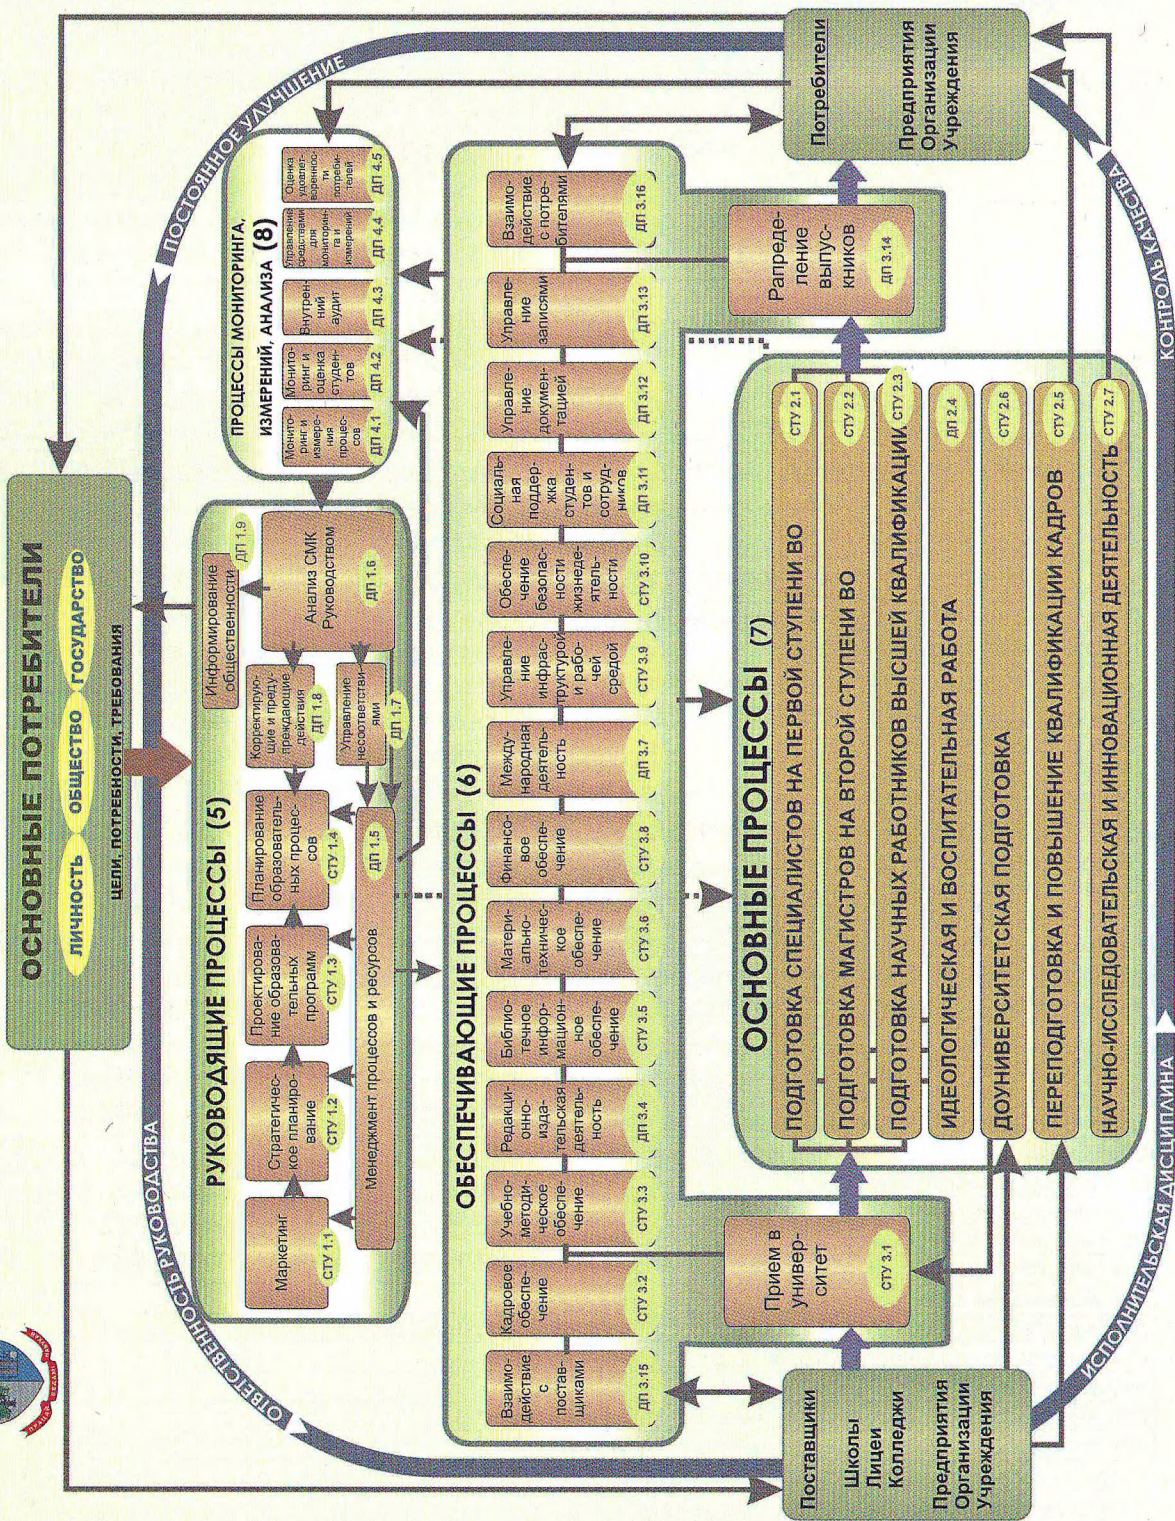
ОСНОВНЫЕ ПОТРЕБИТЕЛИ
ЛИЧНОСТЬ
ОБЩЕСТВО
ГОСУДАРСТВО
ЦЕЛИ, ПОТРЕБНОСТИ, ТРЕБОВАНИЯ

ПОСТОЯННОЕ УЛУЧШЕНИЕ
ОТВЕТСТВЕННОСТЬ РУКОВОДСТВА
ИСПОЛНИТЕЛЬСКАЯ ДИСЦИПЛИНА
КОНТРОЛЬ КАЧЕСТВА

РУКОВОДЯЩИЕ ПРОЦЕССЫ (5)
Маркетинг СТУ 1.1
Стратегическое планирование СТУ 1.2
Проектирование образовательных программ СТУ 1.3
Планирование образовательных процессов СТУ 1.4
Менеджмент процессов и ресурсов ДП 1.5
Корректирующие и предупреждающие действия ДП 1.8
Управление несоответствиями ДП 1.7
Информирование общественности ДП 1.9
Анализ СМК Руководством ДП 1.6

ПРОЦЕССЫ МОНИТОРИНГА, ИЗМЕРЕНИЙ, АНАЛИЗА (8)
Мониторинг и измерение процессов ДП 4.1
Мониторинг и оценка студентов ДП 4.2
Внутренний аудит ДП 4.3
Управление средствами для мониторинга и измерений ДП 4.4
Оценка удовлетворенности потребителей ДП 4.5

ОБЕСПЕЧИВАЮЩИЕ ПРОЦЕССЫ (6)
Взаимодействие с поставщиками ДП 3.15
Кадровое обеспечение СТУ 3.2
Учебно-методическое обеспечение СТУ 3.3
Редакционно-издательская деятельность ДП 3.4
Библиотечное информационное обеспечение СТУ 3.5
Материально-техническое обеспечение СТУ 3.6
Финансовое обеспечение СТУ 3.8
Международная деятельность ДП 3.7
Управление инфраструктурой и рабочей средой СТУ 3.9
Обеспечение безопасности жизнедеятельности СТУ 3.10
Социальная поддержка студентов и сотрудников ДП 3.11
Управление документацией ДП 3.12
Управление записями ДП 3.13
Взаимодействие с потребителями ДП 3.16

Прием в университет СТУ 3.1
Распределение выпускников ДП 3.14

ОСНОВНЫЕ ПРОЦЕССЫ (7)
ПОДГОТОВКА СПЕЦИАЛИСТОВ НА ПЕРВОЙ СТУПЕНИ ВО СТУ 2.1
ПОДГОТОВКА МАГИСТРОВ НА ВТОРОЙ СТУПЕНИ ВО СТУ 2.2
ПОДГОТОВКА НАУЧНЫХ РАБОТНИКОВ ВЫСШЕЙ КВАЛИФИКАЦИИ СТУ 2.3
ИДЕОЛОГИЧЕСКАЯ И ВОСПИТАТЕЛЬНАЯ РАБОТА ДП 2.4
ДОУНИВЕРСИТЕТСКАЯ ПОДГОТОВКА СТУ 2.6
ПЕРЕПОДГОТОВКА И ПОВЫШЕНИЕ КВАЛИФИКАЦИИ КАДРОВ СТУ 2.5
НАУЧНО-ИССЛЕДОВАТЕЛЬСКАЯ И ИННОВАЦИОННАЯ ДЕЯТЕЛЬНОСТЬ СТУ 2.7

Поставщики
Школы
Лицеи
Колледжи
Предприятия
Организации
Учреждения

Потребители
Предприятия
Организации
Учреждения